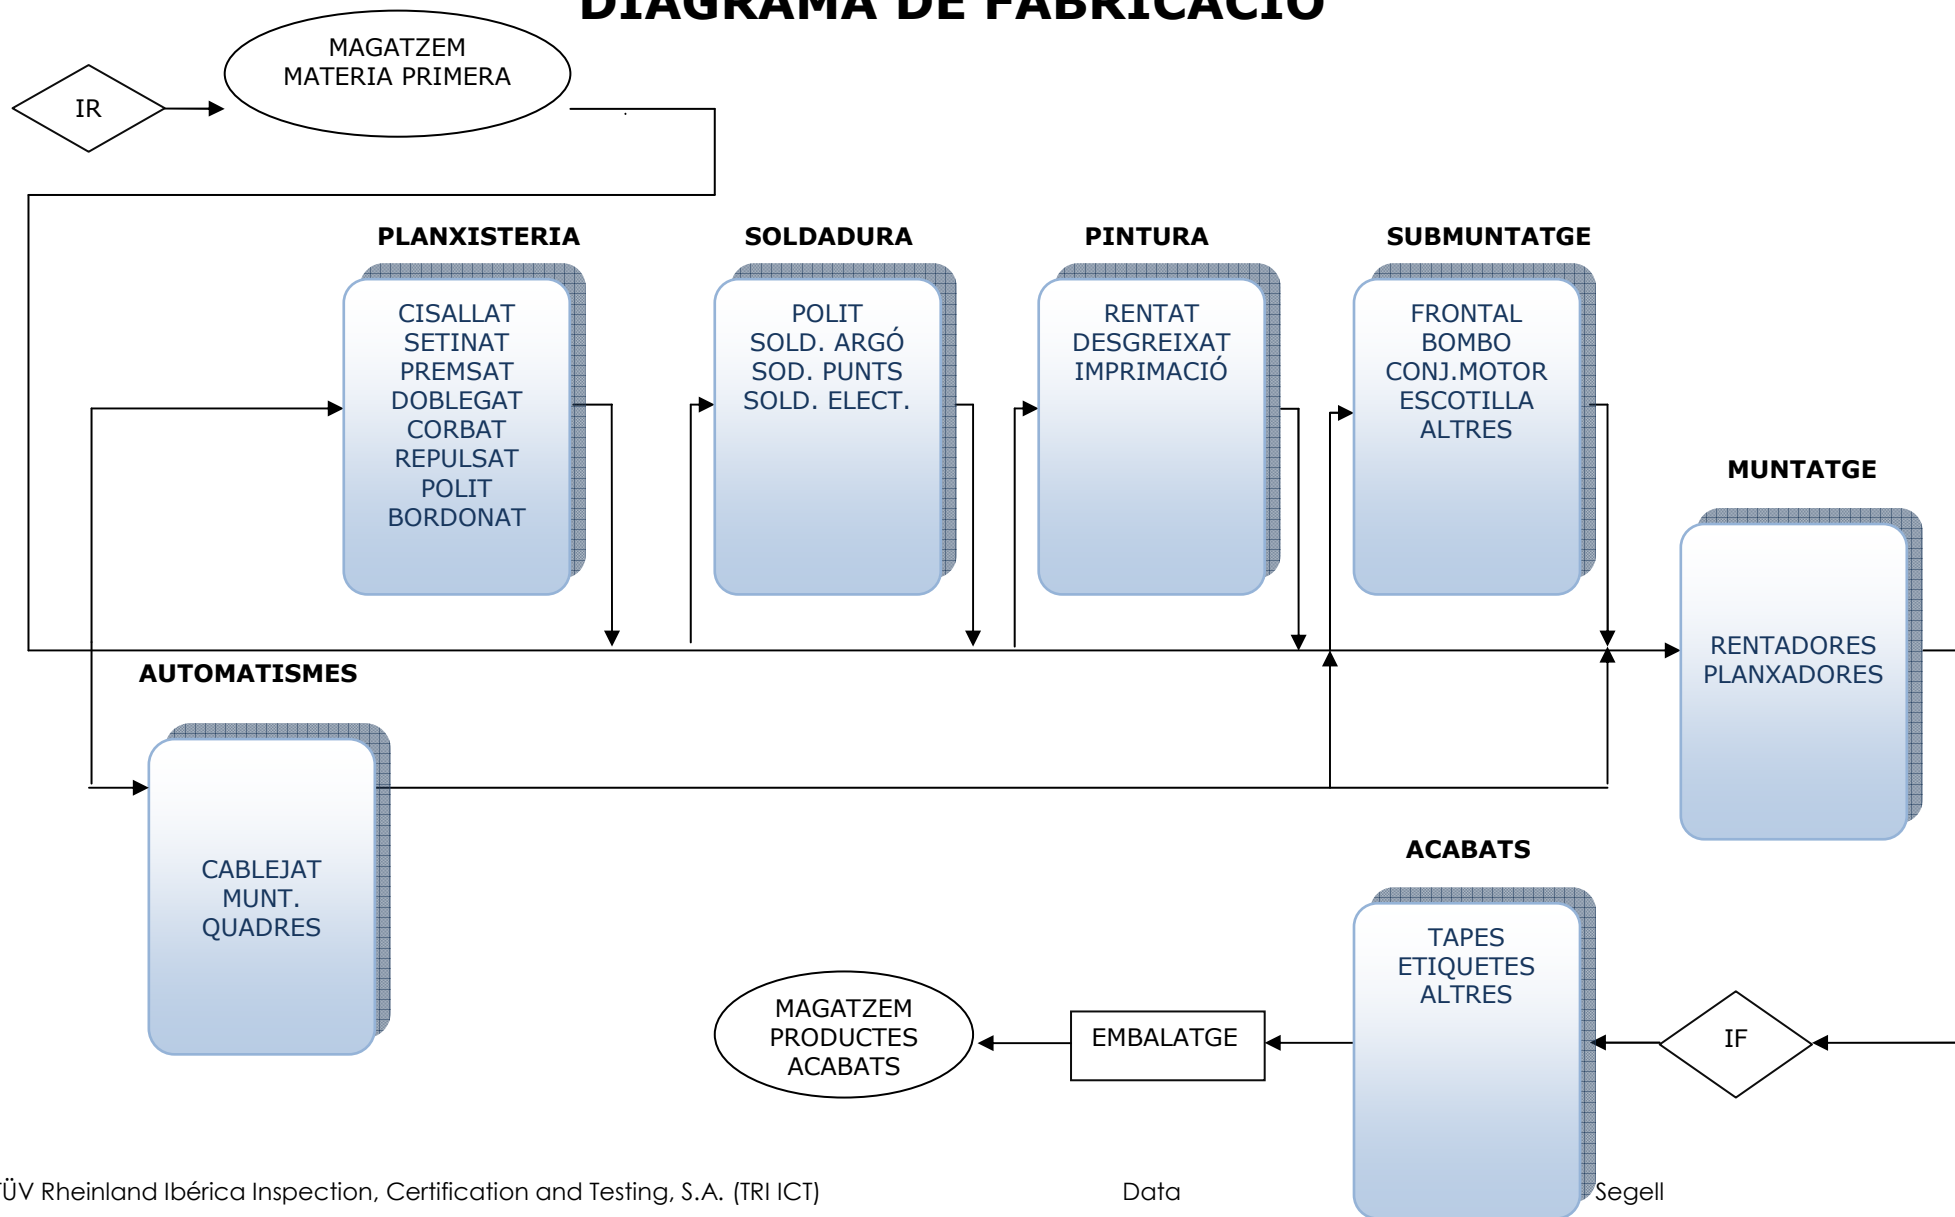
DIAGRAMA DE FABRICACIÓ

IR

MAGATZEM MATERIA PRIMERA

PLANXISTERIA

CISALLAT
SETINAT
PREMSAT
DOBLEGAT
CORBAT
REPULSAT
POLIT
BORDONAT

SOLDADURA

POLIT
SOLD. ARGÓ
SOD. PUNTS
SOLD. ELECT.

PINTURA

RENTAT
DESGREIXAT
IMPRIMACIÓ

SUBMUNTATGE

FRONTAL
BOMBO
CONJ.MOTOR
ESCOTILLA
ALTRES

MUNTATGE

RENTADORES
PLANXADORES

AUTOMATISMES

CABLEJAT
MUNT.
QUADRES

ACABATS

TAPES
ETIQUETES
ALTRES

IF

EMBALATGE

MAGATZEM PRODUCTES ACABATS

ÜV Rheinland Ibérica Inspection, Certification and Testing, S.A. (TRI ICT)

Data

Segell